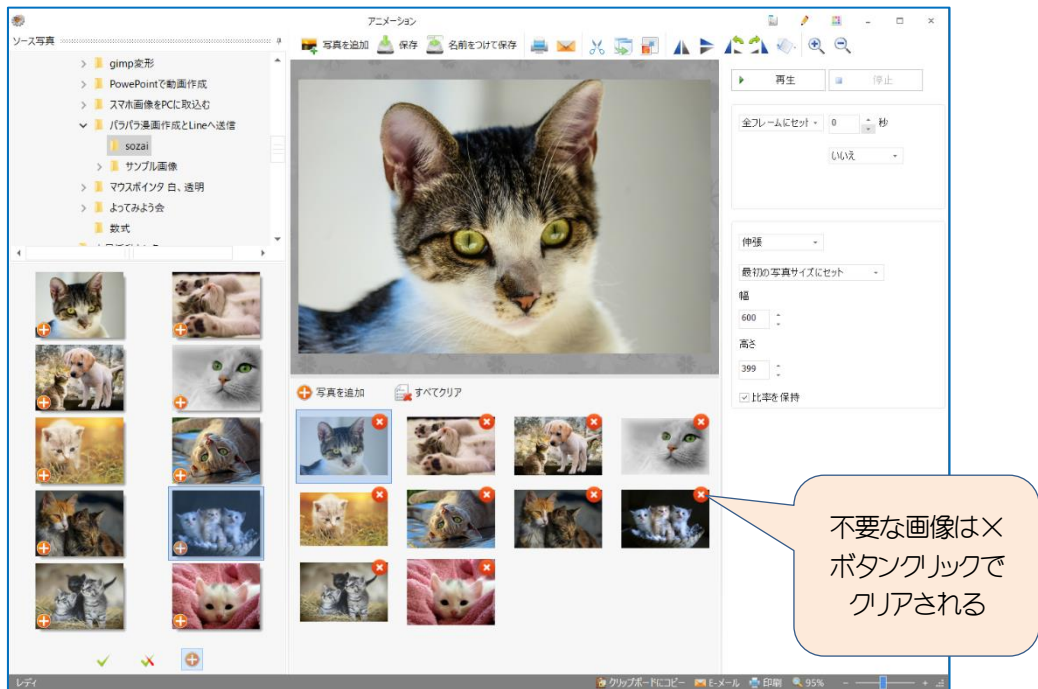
アニメーション

ソース写真

写真を追加　保存　名前をつけて保存

gimp変形
PowerPointで動画作成
スマホ画像をPCに取込む
パラパラ漫画作成とLineへ送信
sozai
サンプル画像
マウスポインタ 白、透明
よってみよう会
数式

再生　停止

全フレームにセット　0　秒

いいえ

伸張

最初の写真サイズにセット

幅

600

高さ

399

比率を保持

写真を追加　すべてクリア

不要な画像は×ボタンクリックでクリアされる

レディ　クリップボードにコピー　E-メール　印刷　95%